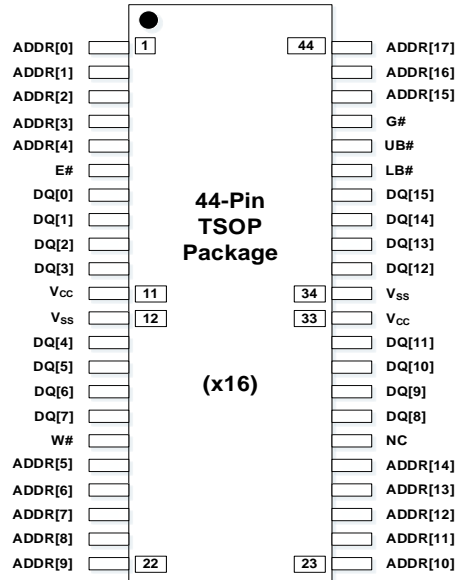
ADDR[0] 1
ADDR[1]
ADDR[2]
ADDR[3]
ADDR[4]
E#
DQ[0]
DQ[1]
DQ[2]
DQ[3]
$V_{CC}$ 11
$V_{SS}$ 12
DQ[4]
DQ[5]
DQ[6]
DQ[7]
W#
ADDR[5]
ADDR[6]
ADDR[7]
ADDR[8]
ADDR[9] 22

44-Pin
TSOP
Package

(x16)

44 ADDR[17]
ADDR[16]
ADDR[15]
G#
UB#
LB#
DQ[15]
DQ[14]
DQ[13]
DQ[12]
34 $V_{SS}$
33 $V_{CC}$
DQ[11]
DQ[10]
DQ[9]
DQ[8]
NC
ADDR[14]
ADDR[13]
ADDR[12]
ADDR[11]
23 ADDR[10]